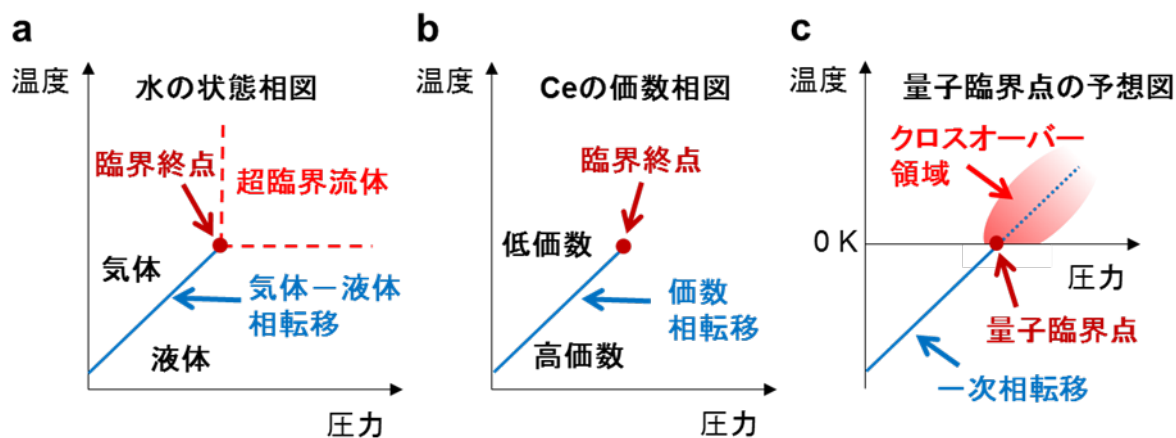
a

温度

水の状態相図

臨界終点

超臨界流体

気体

気体－液体相転移

液体

圧力

b

温度

Ceの価数相図

臨界終点

低価数

価数相転移

高価数

圧力

c

温度

量子臨界点の予想図

クロスオーバー領域

0 K

圧力

量子臨界点

一次相転移